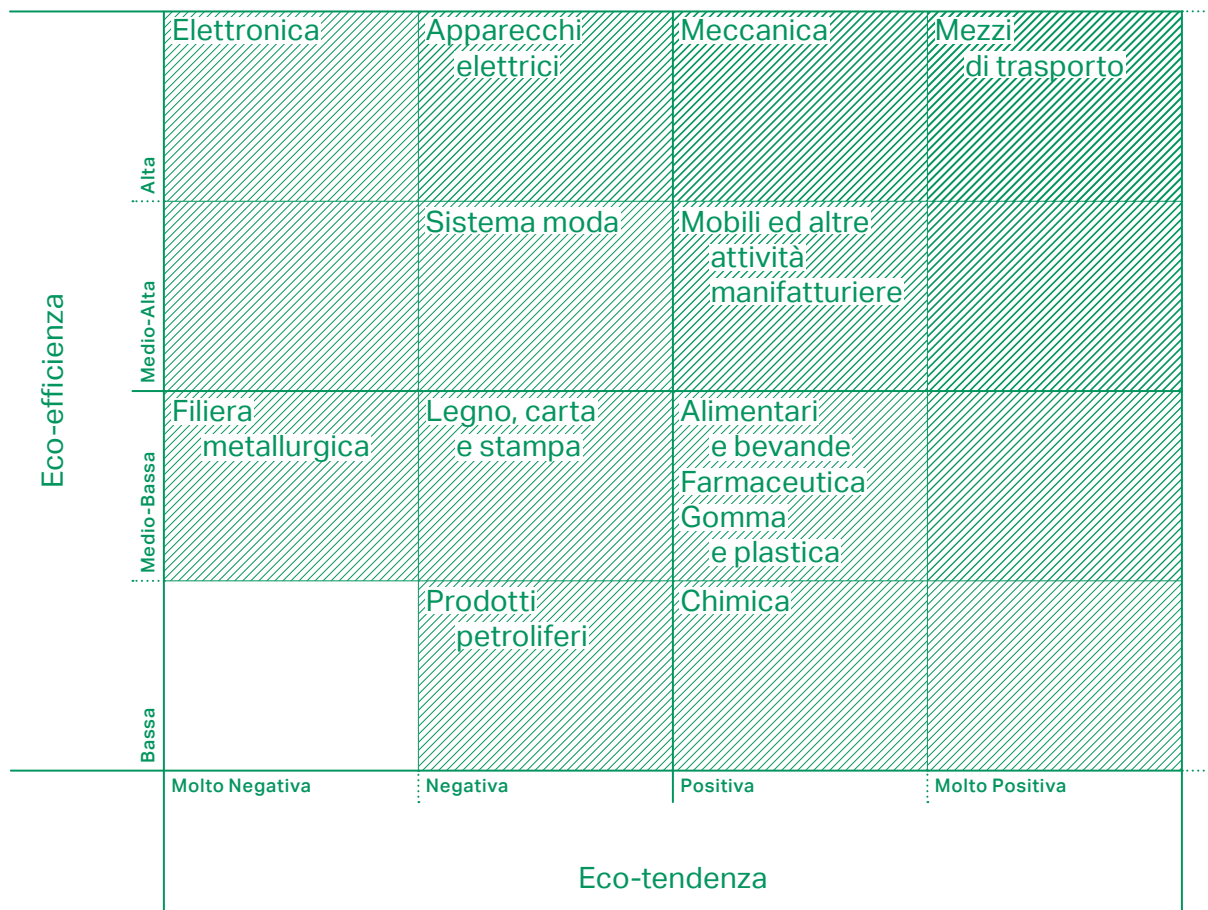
Eco-efficienza

| | Molto Negativa | Negativa | Positiva | Molto Positiva |
|---|---|---|---|---|
| Alta | Elettronica | Apparecchi elettrici | Meccanica | Mezzi di trasporto |
| Medio-Alta | | Sistema moda | Mobili ed altre attività manifatturiere | |
| Medio-Bassa | Filiera metallurgica | Legno, carta e stampa | Alimentari e bevande Farmaceutica Gomma e plastica | |
| Bassa | | Prodotti petroliferi | Chimica | |

Eco-tendenza